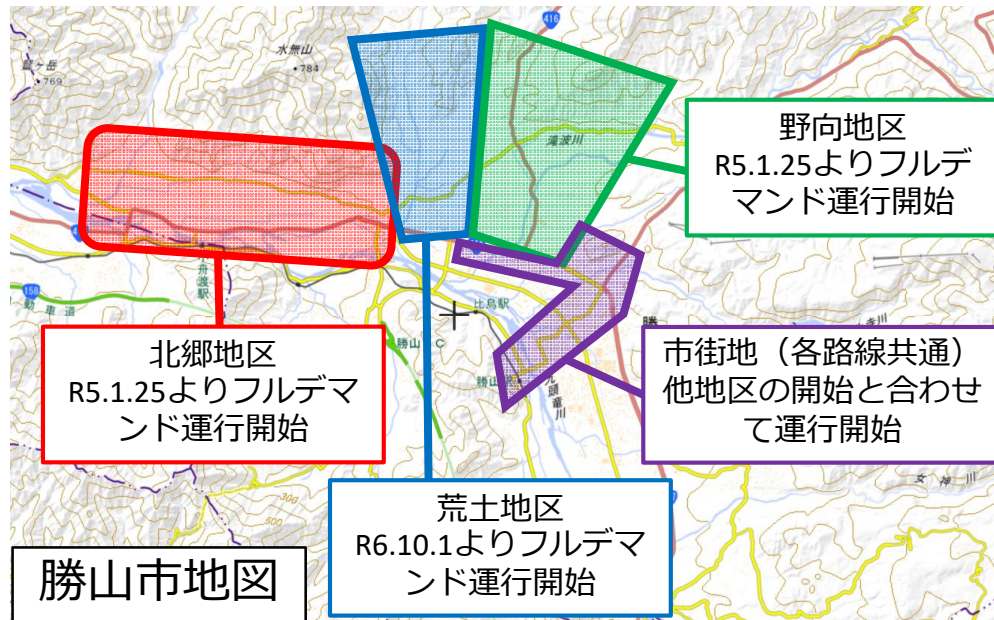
野向地区
R5.1.25よりフルデマンド運行開始

北郷地区
R5.1.25よりフルデマンド運行開始

市街地（各路線共通）
他地区の開始と合わせて運行開始

荒土地区
R6.10.1よりフルデマンド運行開始

勝山市地図

水無山
784
769
416
158
比島駅
勝山
滝波川
女神川
500
300